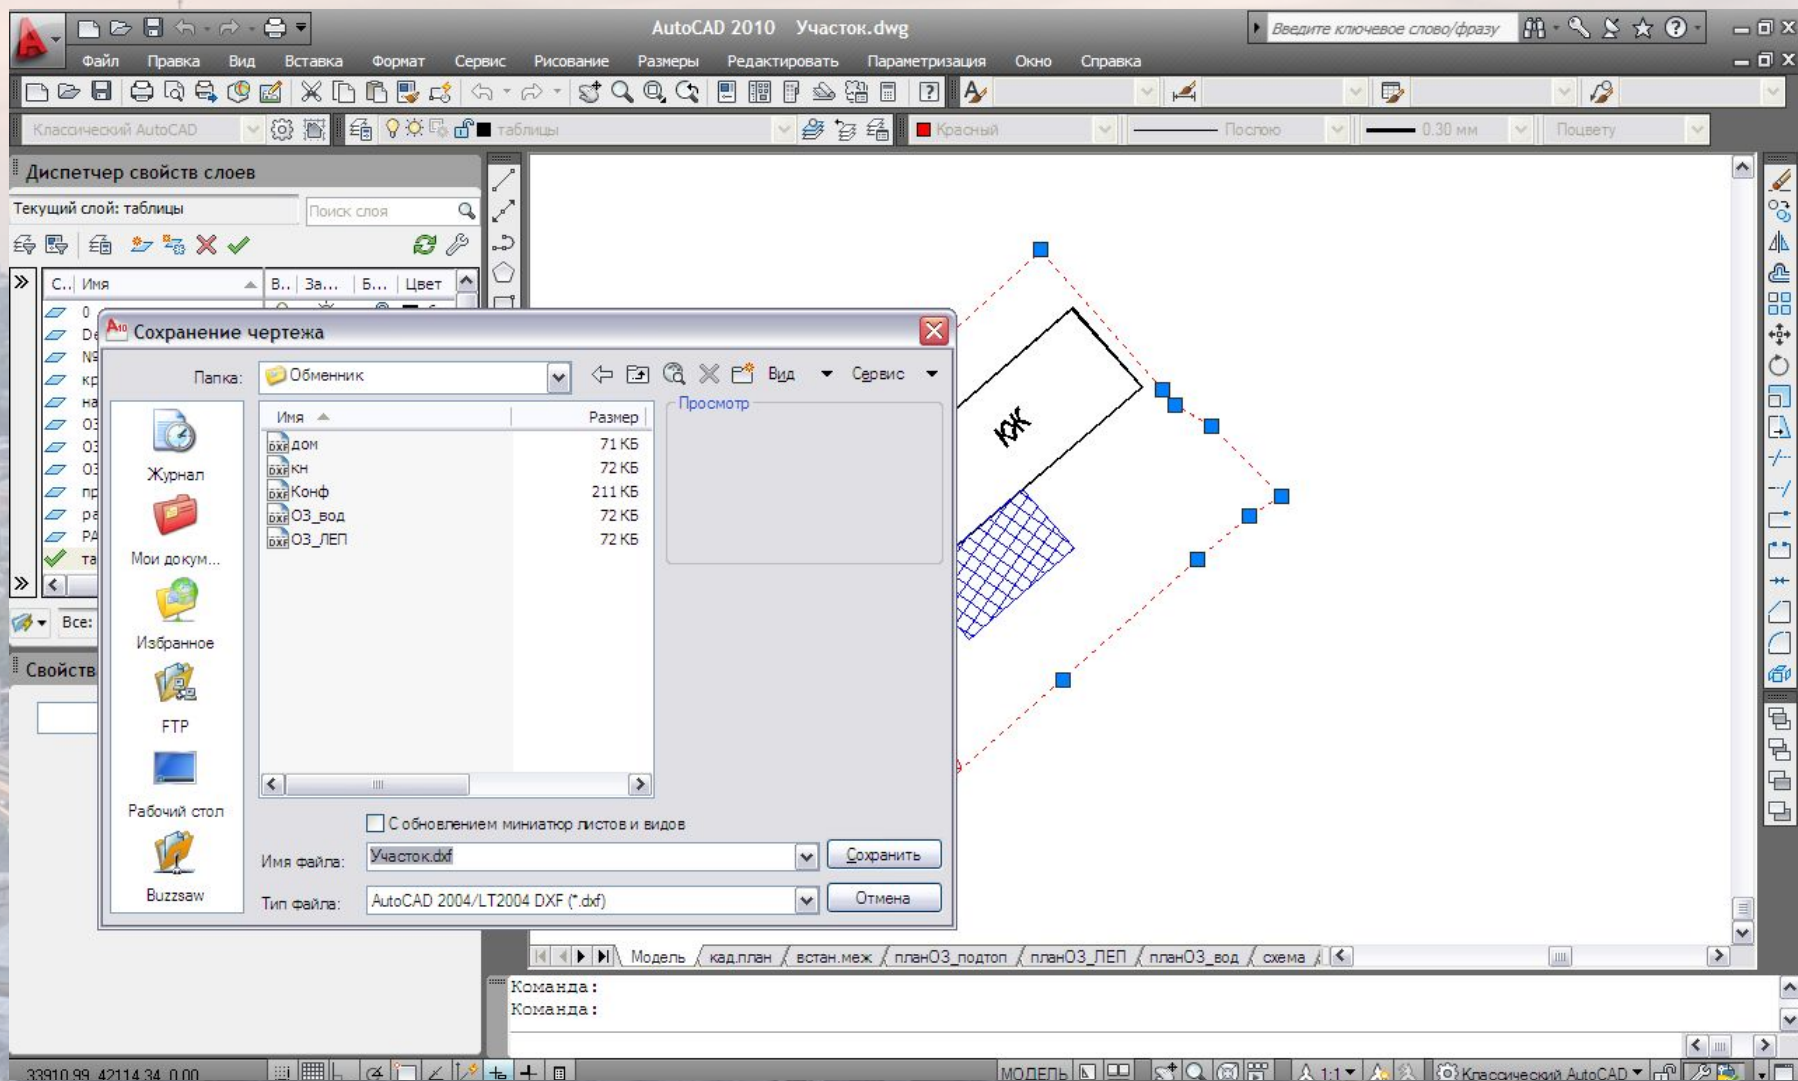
AutoCAD 2010 Участок.dwg

Введите ключевое слово/фразу

Файл Правка Вид Вставка Формат Сервис Рисование Размеры Редактировать Параметризация Окно Справка

Классический AutoCAD

таблицы

Красный

Послою

0.30 мм

Поцвету

Диспетчер свойств слоев

Текущий слой: таблицы

Поиск слоя

С.. Имя В.. За... Б... Цвет

0
De
N
кр
на
03
03
03
пр
ра
PA
та

Все:

Свойств

Сохранение чертежа

Папка: Обменник

Вид Сервис

Журнал

Мои докум...

Избранное

FTP

Рабочий стол

Buzzsaw

| Имя | Размер |
|---|---|
| дом | 71 КБ |
| кн | 72 КБ |
| Конф | 211 КБ |
| 03_вод | 72 КБ |
| 03_ЛЕП | 72 КБ |

Просмотр

С обновлением миниатюр листов и видов

Имя файла: Участок.dxf

Сохранить

Тип файла: AutoCAD 2004/LT2004 DXF (*.dxf)

Отмена

КЖ

Модель кад.план встан.меж план03_подтоп план03_ЛЕП план03_вод схема

Команда:
Команда:

33910.99, 42114.34, 0.00

МОДЕЛЬ

1:1

Классический AutoCAD